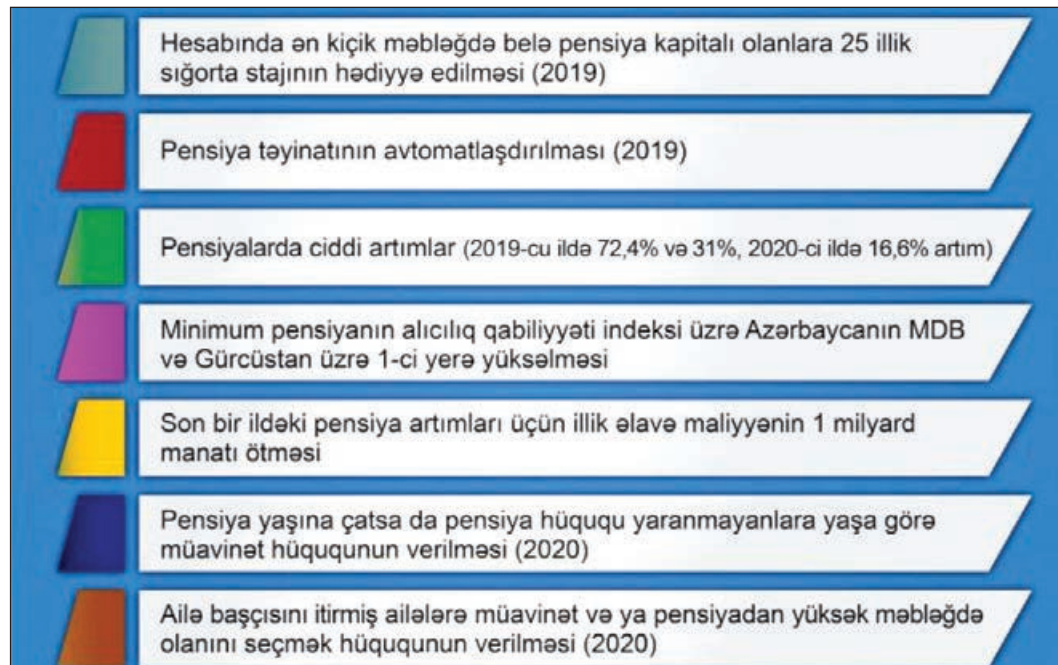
Hesabında ən kiçik məbləğdə belə pensiya kapitalı olanlara 25 illik sığorta stajının hədiyyə edilməsi (2019)

Pensiya təyinatının avtomatlaşdırılması (2019)

Pensiyalarda ciddi artımlar (2019-cu ildə 72,4% və 31%, 2020-ci ildə 16,6% artım)

Minimum pensiyanın alıcılıq qabiliyyəti indeksi üzrə Azərbaycanın MDB və Gürcüstan üzrə 1-ci yerə yüksəlməsi

Son bir ildəki pensiya artımları üçün illik əlavə maliyyənin 1 milyard manatı ötməsi

Pensiya yaşına çatsa da pensiya hüququ yaranmayanlara yaşa görə müavinət hüququnun verilməsi (2020)

Ailə başçısını itirmiş ailələrə müavinət və ya pensiyadan yüksək məbləğdə olanını seçmək hüququnun verilməsi (2020)